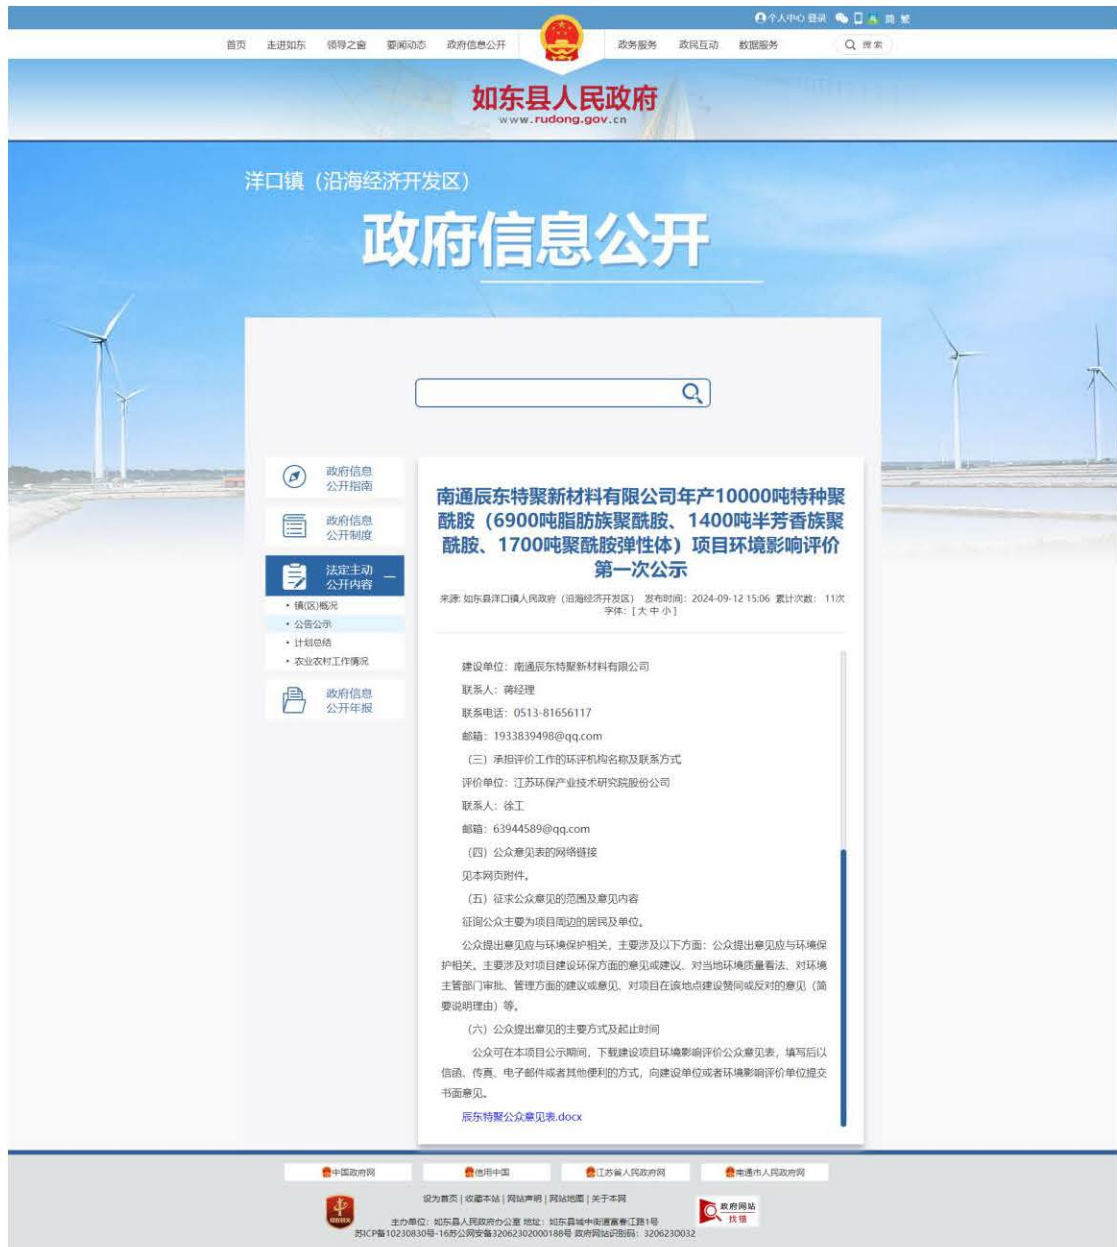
个人中心 登录 简 繁

首页 走进如东 领导之窗 要闻动态 政府信息公开 政务服务 政民互动 数据服务 搜索

如东县人民政府
www.rudong.gov.cn

洋口镇（沿海经济开发区）

政府信息公开

政府信息公开指南

政府信息公开制度

法定主动公开内容

• 镇(区)概况
• 公告公示
• 计划总结
• 农业农村工作情况

政府信息公开年报

南通辰东特聚新材料有限公司年产10000吨特种聚酰胺（6900吨脂肪族聚酰胺、1400吨半芳香族聚酰胺、1700吨聚酰胺弹性体）项目环境影响评价第一次公示

来源: 如东县洋口镇人民政府（沿海经济开发区） 发布时间: 2024-09-12 15:06 累计次数: 11次 字体: [大 中 小]

建设单位: 南通辰东特聚新材料有限公司

联系人: 蒋经理

联系电话: 0513-81656117

邮箱: 1933839498@qq.com

（三）承担评价工作的环评机构名称及联系方式

评价单位: 江苏环保产业技术研究院股份公司

联系人: 徐工

邮箱: 63944589@qq.com

（四）公众意见表的网络链接

见本网页附件。

（五）征求公众意见的范围及意见内容

征询公众主要为项目周边的居民及单位。

公众提出意见应与环境保护相关，主要涉及以下方面: 公众提出意见应与环境保护相关，主要涉及对项目建设环保方面的意见或建议、对当地环境质量看法、对环境主管部门审批、管理方面的建议或意见、对项目在该地点建设赞同或反对的意见（简要说明理由）等。

（六）公众提出意见的主要方式及起止时间

公众可在本项目公示期间，下载建设项目环境影响评价公众意见表，填写后以信函、传真、电子邮件或者其他便利的方式，向建设单位或者环境影响评价单位提交书面意见。

辰东特聚公众意见表.docx

中国政府网 信用中国 江苏省人民政府网 南通市人民政府网

设为首页 | 收藏本站 | 网站声明 | 网站地图 | 关于本网

主办单位: 如东县人民政府办公室 地址: 如东县城中街道富春江路1号
苏ICP备10230830号-1 苏公网安备32062302000188号 政府网站识别码: 3206230032

政府网站 找错